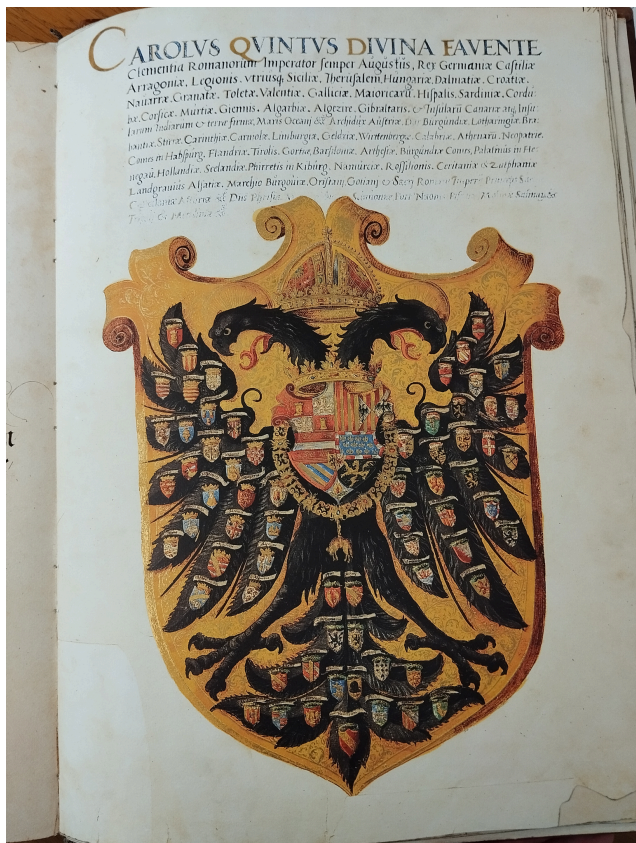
CAROLVS QVINTVS DIVINA FAVENTE Clementia Romanorum Imperator semper Augustus, Rex Germaniæ Castiliæ Arragoniæ, Legionis, vtriusq; Siciliæ, Therusalem, Hungariæ, Dalmatiæ, Croatiæ, Nauarræ, Granatæ, Toletæ, Valentiæ, Galliciæ, Maioricarũ, Hispalis, Sardiniæ, Cordubæ, Corsicæ, Murtiæ, Giennis, Algarbiæ, Algeziræ, Gibraltaris, & Insularũ Canariæ, atq; Insularum Indiarum & terræ firmæ, Maris Oceani &c. Archidux Austriæ, Dux Burgundiæ, Lotharingiæ, Brabantiæ, Stiriæ, Carinthiæ, Carniolæ, Limburgiæ, Geldriæ, Wirtenbergæ, Calabriæ, Athenarũ, Neopatriæ, Comes in Habspurg, Flandriæ, Tirolis, Gortiæ, Barsilonæ, Arthesiæ, Burgundiæ, Comes, Palatinus in Henegoiæ, Hollandiæ, Selandiæ, Phirretis in Kiburg, Namurcæ, Rossilionis, Ceritaniæ & Zutphaniæ Landgrauius Alsatiæ, Marchio Burgouiæ, Oristani, Gociani & Sacri Romani Imperii Princeps Sueuiæ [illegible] Asiæ & Africæ &c. Dus Frisiæ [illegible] Salinarum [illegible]